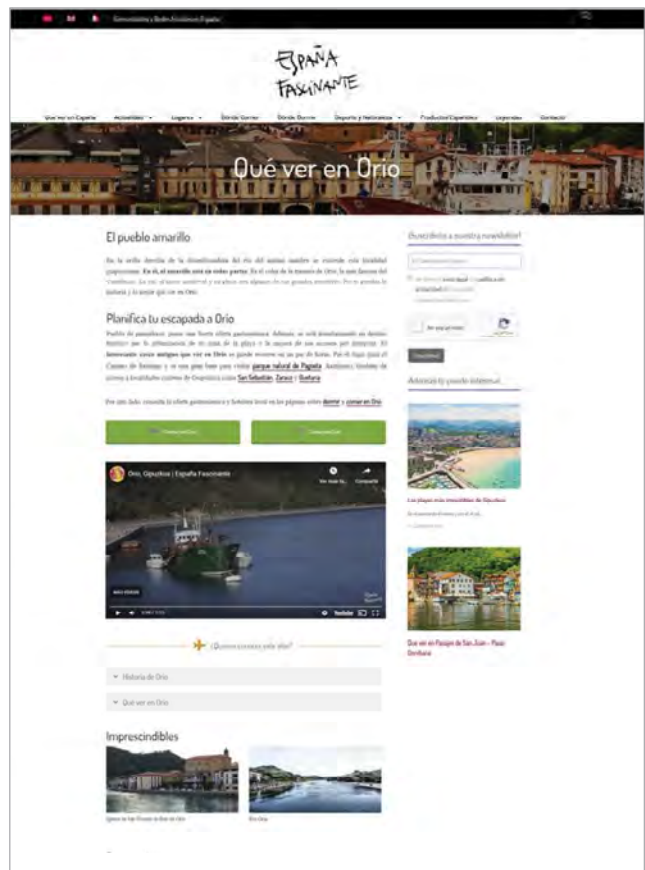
España Fascinante

Qué ver en España   Actividades   Lugares   Dónde Comer   Dónde Dormir   Deporte y Naturaleza   Productos Españoles   Leyendas   Contacto

Qué ver en Orio

El pueblo amarillo

En la orilla derecha de la desembocadura del río del mismo nombre se extiende esta localidad guipuzcoana. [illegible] Es el color de la mansión de Orio, la más famosa del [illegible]. Por ello, te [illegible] la historia y lo mejor que ver en Orio.

Planifica tu escapada a Orio

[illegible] Camino de Santiago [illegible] parque natural de Pagoeta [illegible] San Sebastián, Zarautz y Getaria.

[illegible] dormir y comer en Orio.

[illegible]   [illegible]

Orio, Gipuzkoa | España Fascinante

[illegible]

¿Quieres conocer este sitio?

Historia de Orio

Qué ver en Orio

Imprescindibles

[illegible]   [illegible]

Suscríbete a nuestra newsletter

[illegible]

No soy un robot

Suscribirse

Además te puede interesar

Las playas más increíbles de Gipuzkoa

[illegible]

Qué ver en Pasajes de San Juan – Pasai Donibane